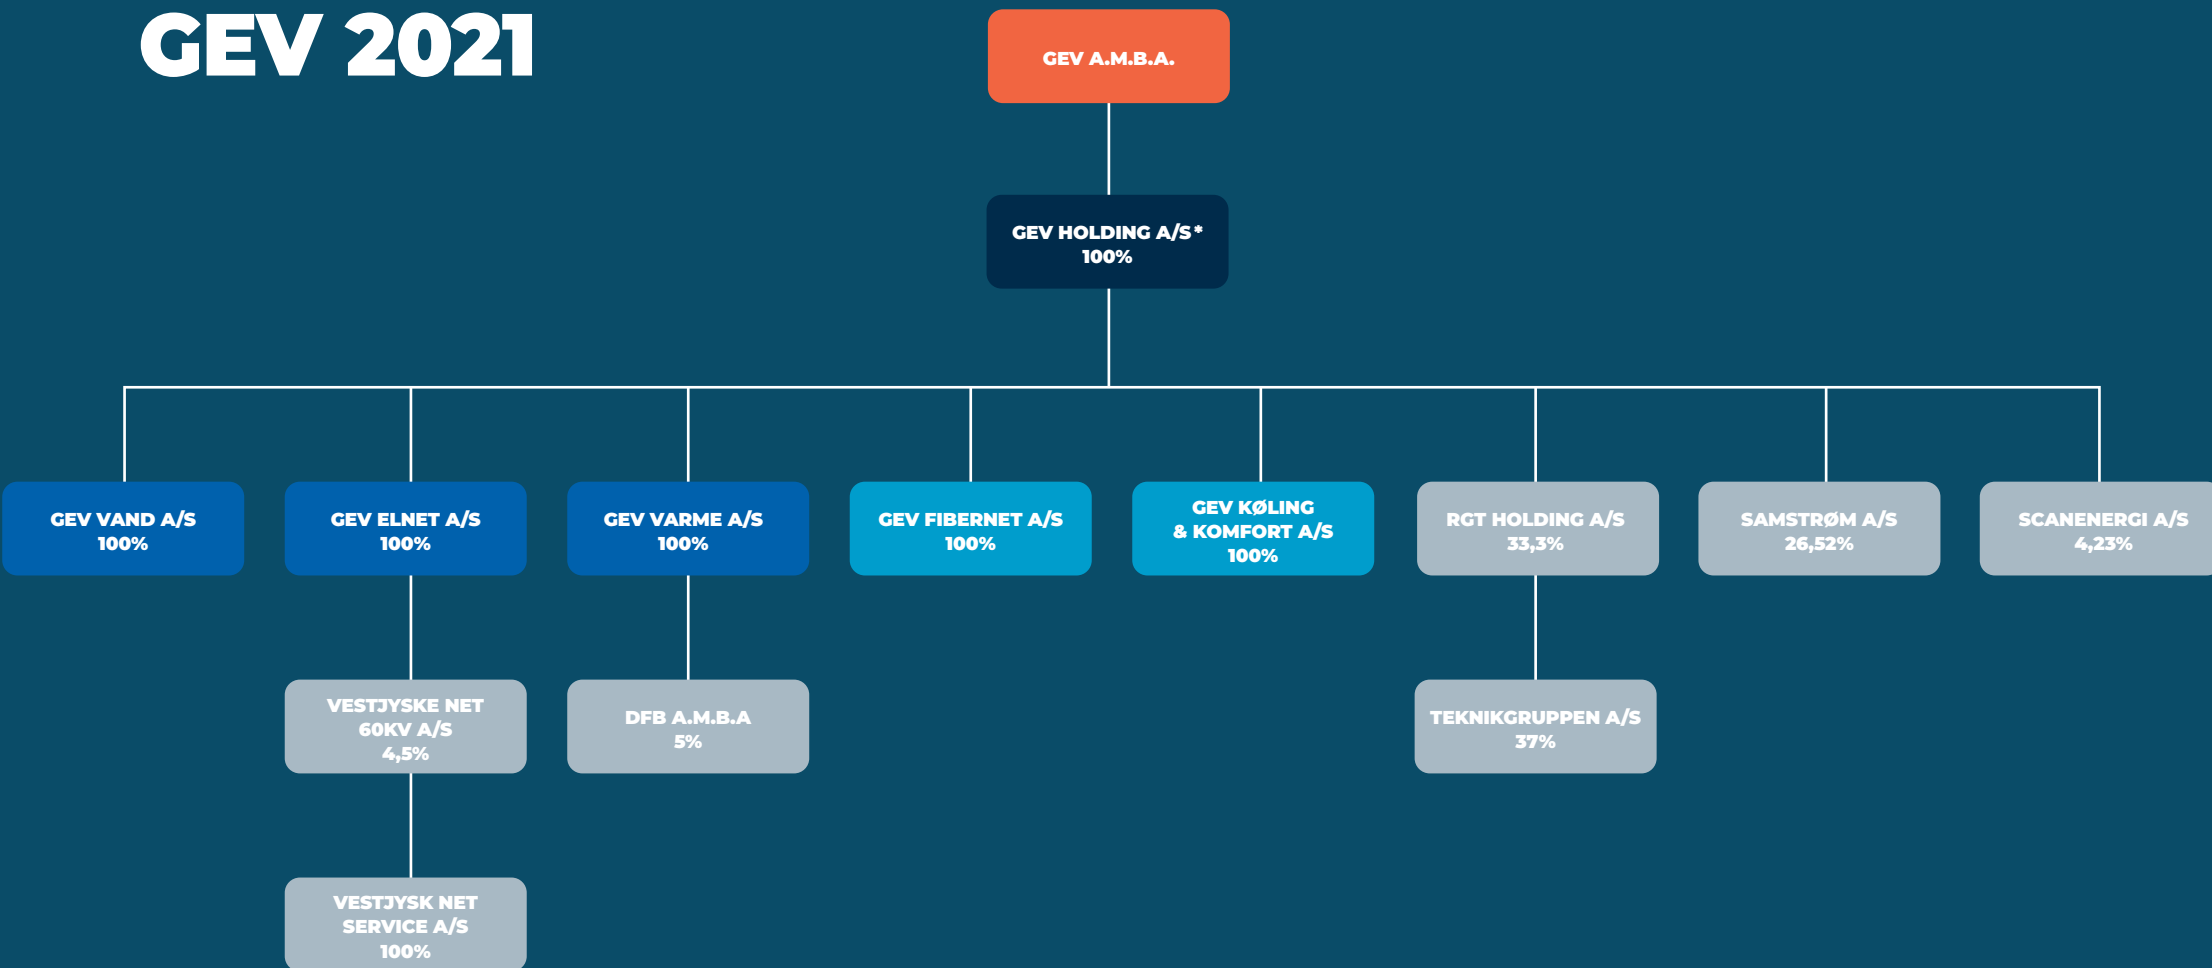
GEV 2021

GEV A.M.B.A.

GEV HOLDING A/S*
100%

GEV VAND A/S
100%

GEV ELNET A/S
100%

GEV VARME A/S
100%

GEV FIBERNET A/S
100%

GEV KØLING & KOMFORT A/S
100%

RGT HOLDING A/S
33,3%

SAMSTRØM A/S
26,52%

SCANENERGI A/S
4,23%

VESTJYSKE NET 60KV A/S
4,5%

DFB A.M.B.A
5%

TEKNIKGRUPPEN A/S
37%

VESTJYSK NET SERVICE A/S
100%